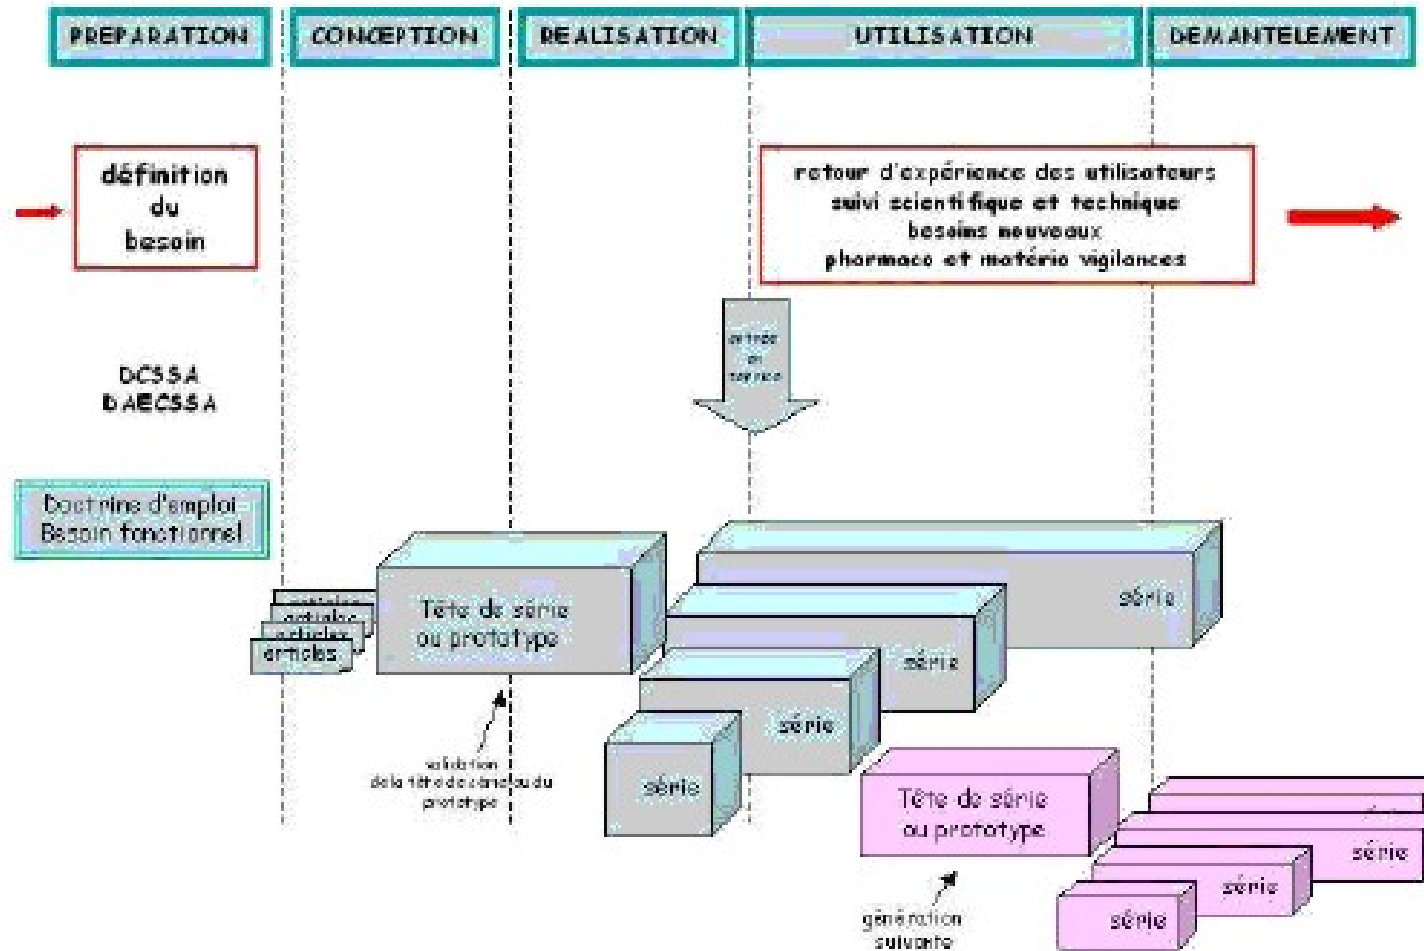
PREPARATION

CONCEPTION

REALISATION

UTILISATION

DEMANTELEMENT

définition du besoin

retour d'expérience des utilisateurs
suivi scientifique et technique
besoins nouveaux
pharmaco et matério vigilances

entrée en service

DCSSA
DAECSSA

Doctrine d'emploi
Besoin fonctionnel

articles
articles
articles
articles

Tête de série ou prototype

validation de la tête de série ou du prototype

série

série

série

série

Tête de série ou prototype

génération suivante

série

série

série